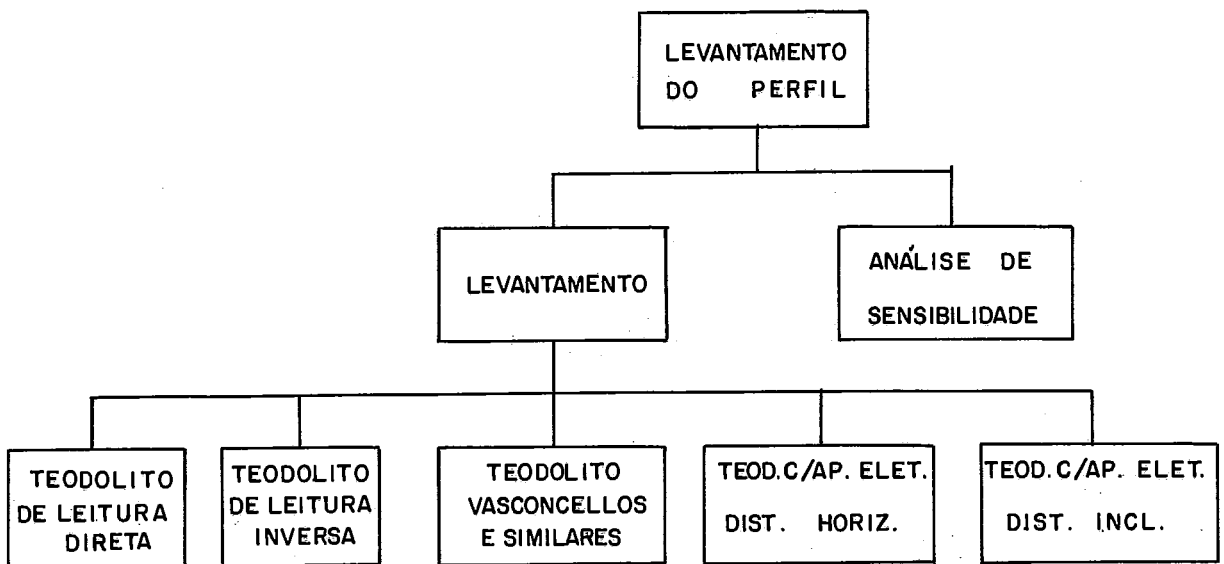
LEVANTAMENTO DO PERFIL

LEVANTAMENTO

ANÁLISE DE SENSIBILIDADE

TEODOLITO DE LEITURA DIRETA

TEODOLITO DE LEITURA INVERSA

TEODOLITO VASCONCELLOS E SIMILARES

TEOD. C/AP. ELET. DIST. HORIZ.

TEOD. C/AP. ELET. DIST. INCL.